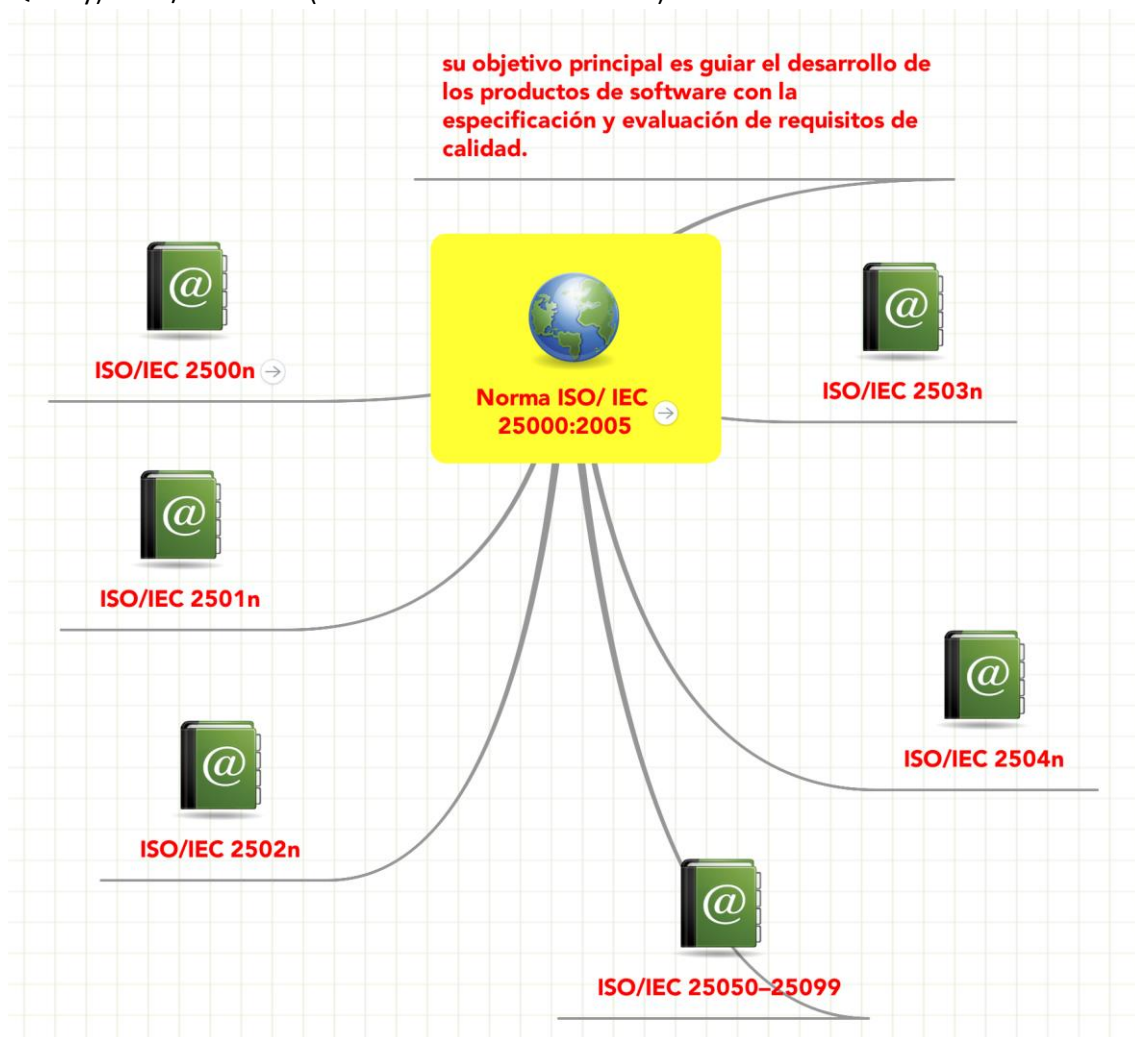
su objetivo principal es guiar el desarrollo de los productos de software con la especificación y evaluación de requisitos de calidad.

Norma ISO/ IEC 25000:2005

ISO/IEC 2500n

ISO/IEC 2503n

ISO/IEC 2501n

ISO/IEC 2504n

ISO/IEC 2502n

ISO/IEC 25050–25099